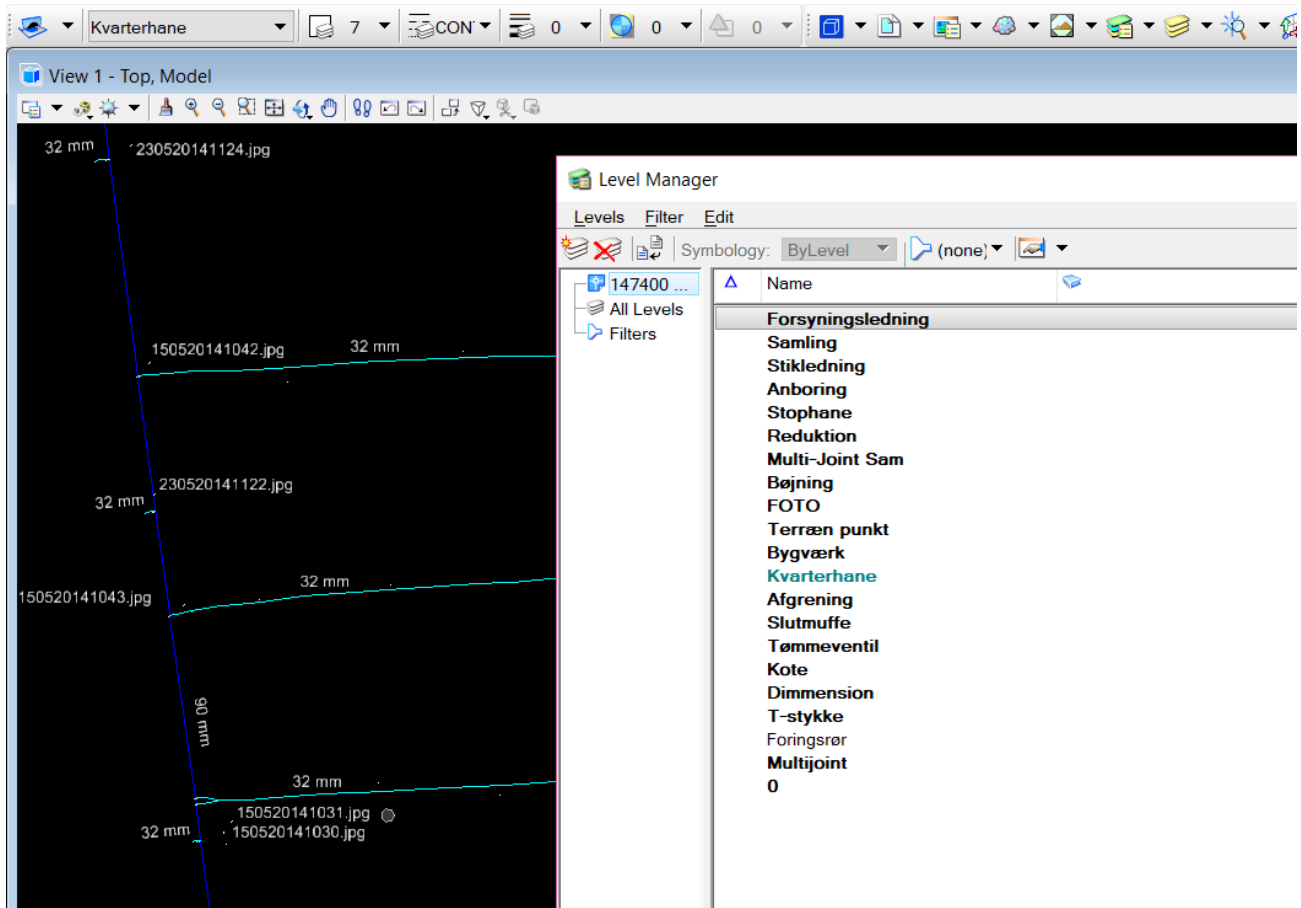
Kvarterhane 7 CON 0 0 0

View 1 - Top, Model

32 mm
230520141124.jpg
150520141042.jpg
32 mm
32 mm
230520141122.jpg
32 mm
150520141043.jpg
90 mm
32 mm
150520141031.jpg
32 mm
150520141030.jpg

Level Manager

Levels Filter Edit

Symbology: ByLevel (none)

147400 ...
All Levels
Filters

Name

Forsyningsledning
Samling
Stikledning
Anboring
Stophane
Reduktion
Multi-Joint Sam
Bøjning
FOTO
Terræn punkt
Bygværk
Kvarterhane
Afgrening
Slutmuffe
Tømmeventil
Kote
Dimmension
T-stykke
Foringsrør
Multijoint
0